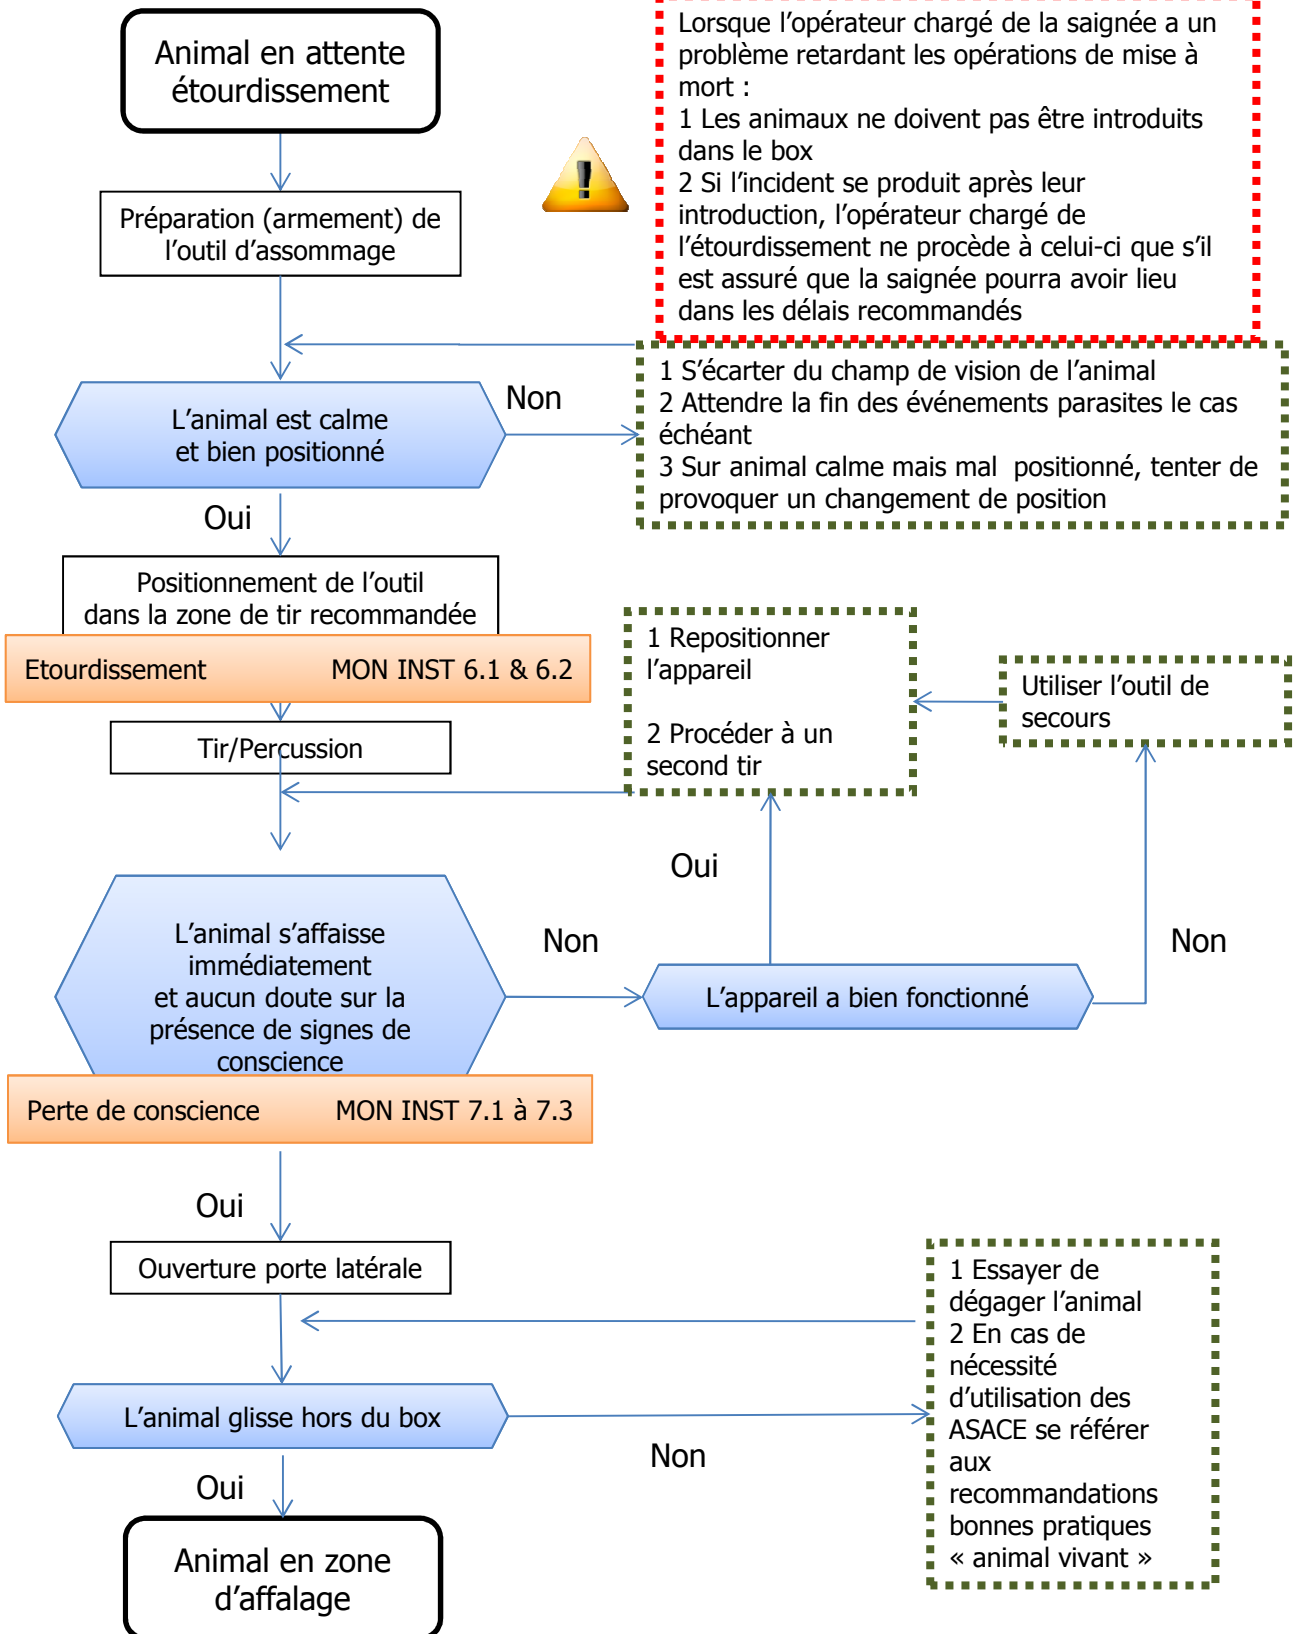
Animal en attente étourdissement

Préparation (armement) de l'outil d'assommage

Lorsque l'opérateur chargé de la saignée a un problème retardant les opérations de mise à mort :
1 Les animaux ne doivent pas être introduits dans le box
2 Si l'incident se produit après leur introduction, l'opérateur chargé de l'étourdissement ne procède à celui-ci que s'il est assuré que la saignée pourra avoir lieu dans les délais recommandés

L'animal est calme et bien positionné

Non

1 S'écarter du champ de vision de l'animal
2 Attendre la fin des événements parasites le cas échéant
3 Sur animal calme mais mal positionné, tenter de provoquer un changement de position

Oui

Positionnement de l'outil dans la zone de tir recommandée

Etourdissement MON INST 6.1 & 6.2

1 Repositionner l'appareil

2 Procéder à un second tir

Utiliser l'outil de secours

Tir/Percussion

Oui

L'animal s'affaisse immédiatement et aucun doute sur la présence de signes de conscience

Non

L'appareil a bien fonctionné

Non

Perte de conscience MON INST 7.1 à 7.3

Oui

Ouverture porte latérale

1 Essayer de dégager l'animal
2 En cas de nécessité d'utilisation des ASACE se référer aux recommandations bonnes pratiques « animal vivant »

L'animal glisse hors du box

Non

Oui

Animal en zone d'affalage